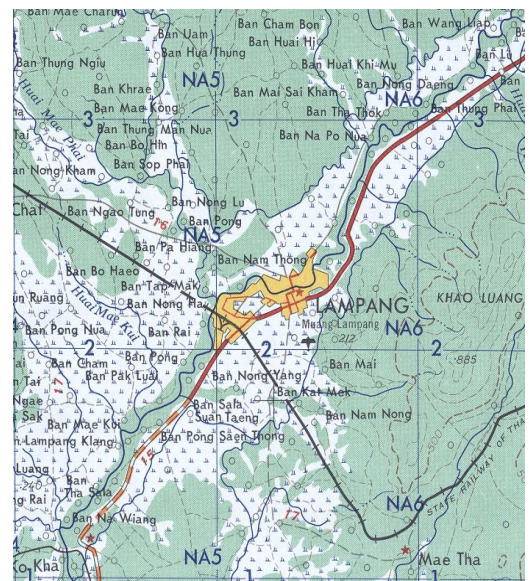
Ban Mae Charim
Ban Cham Bon
Ban Wang Liap
Ban Uam
Ban Huai Hi
Ban Hua Thung
Ban Lu
Ban Thung Ngiu
NA5
Ban Huai Khi Mu
Ban Nong Daeng
NA6
Ban Khrae
Ban Mai Sai Kham
Huai Mae Phat
Ban Mae Kong
Ban Thung Phai
3
3
Ban Tha Thok
3
Ban Thung Man Nua
Ban Bo Hin
Ban Na Po Nua
Ban Sop Phai
Ban Nong Kham
Ban Nong Lu
Chai
Ban Ngao Tung
Ban Pong
16
NA5
Ban Pa Hiang
Ban Nam Thong
Ban Bo Haeo
Ban Tap Mak
Huai Mae Kut
LAMPANG
KHAO LUANG
Ruang
Ban Nong Ha
Muang Lampang
NA6
Ban Pong Nua
212
Ban Rai
2
2
2
2
Ban Cham
Ban Pong
885
Tai
Ban Pak Luai
Ban Mai
Ban Nong Yang
Ngae
Ban Kat Mek
Sak
Ban Mae Kot
Ban Sala
Suan Taeng
Ban Nam Nong
Lampang Klang
Ban Pong Saen Thong
Luang
1
Rai
Ban Tha Sala
STATE RAILWAY OF THAILAND
NA6
Ban Na Wiang
Ko Kha
NA5
Mae Tha
1